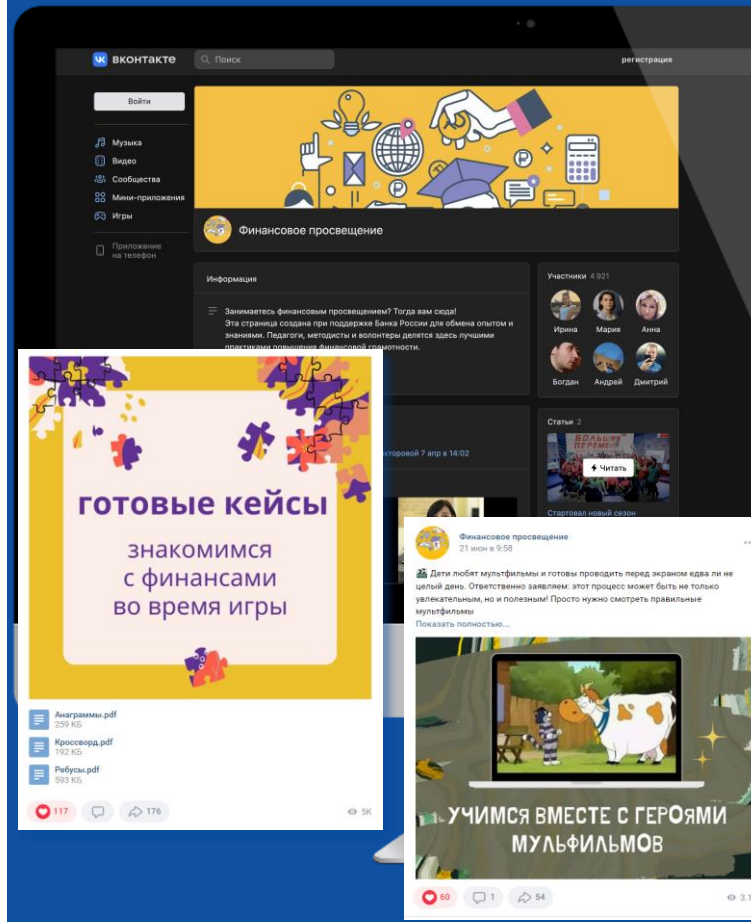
вконтакте

Поиск

регистрация

Войти

Музыка
Видео
Сообщества
Мини-приложения
Игры

Приложение на телефон

Финансовое просвещение

Информация

Занимаетесь финансовым просвещением? Тогда вам сюда!
Эта страница создана при поддержке Банка России для обмена опытом и знаниями. Педагоги, методисты и волонтеры делятся здесь лучшими практиками повышения финансовой грамотности.

Участники 4 921

Ирина Мария Анна
Богдан Андрей Дмитрий

Статьи 2

Читать

Стартовал новый сезон

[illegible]кторовой 7 апр в 14:02

готовые кейсы

знакомимся с финансами во время игры

Анаграммы.pdf
259 КБ

Кроссворд.pdf
192 КБ

Ребусы.pdf
593 КБ

117 176 5K

Финансовое просвещение
21 июн в 9:58

Дети любят мультфильмы и готовы проводить перед экраном едва ли не целый день. Ответственно заявляем: этот процесс может быть не только увлекательным, но и полезным! Просто нужно смотреть правильные мультфильмы
Показать полностью...

УЧИМСЯ ВМЕСТЕ С ГЕРОЯМИ МУЛЬФИЛЬМОВ

60 1 54 3.1